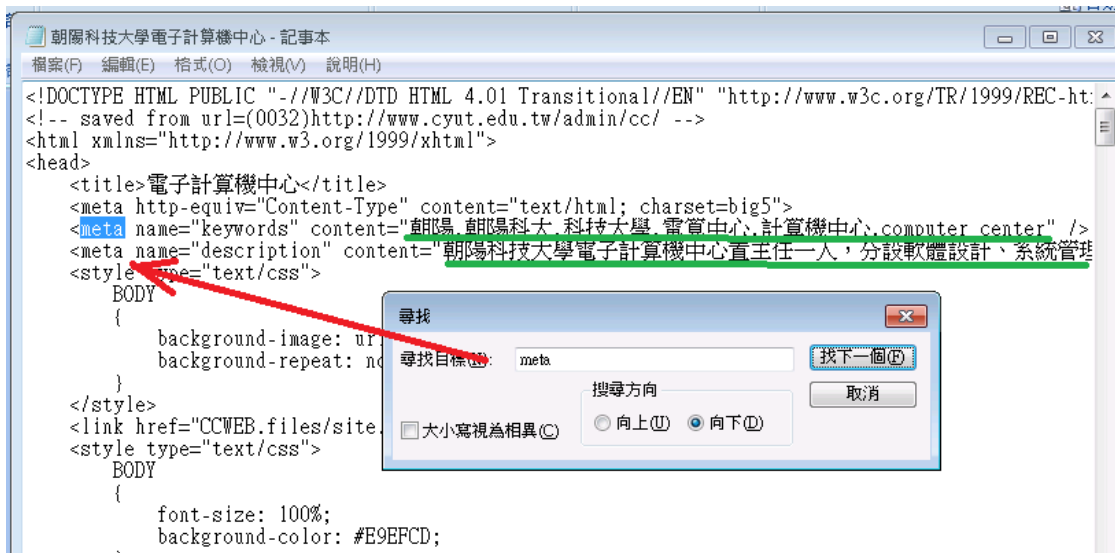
朝陽科技大學電子計算機中心 - 記事本

檔案(F) 編輯(E) 格式(O) 檢視(V) 說明(H)

<!DOCTYPE HTML PUBLIC "-//W3C//DTD HTML 4.01 Transitional//EN" "http://www.w3c.org/TR/1999/REC-ht
<!-- saved from url=(0032)http://www.cyut.edu.tw/admin/cc/ -->
<html xmlns="http://www.w3.org/1999/xhtml">
<head>
<title>電子計算機中心</title>
<meta http-equiv="Content-Type" content="text/html; charset=big5">
<meta name="keywords" content="朝陽,朝陽科大,科技大學,電算中心,計算機中心,computer center" />
<meta name="description" content="朝陽科技大學電子計算機中心置主任一人，分設軟體設計、系統管理
<style type="text/css">
BODY
{
background-image: ur
background-repeat: no
}
</style>
<link href="CCWEB.files/site.
<style type="text/css">
BODY
{
font-size: 100%;
background-color: #E9EFCD;

尋找
尋找目標(N): meta
找下一個(F)
取消
搜尋方向
向上(U) 向下(D)
大小寫視為相異(C)